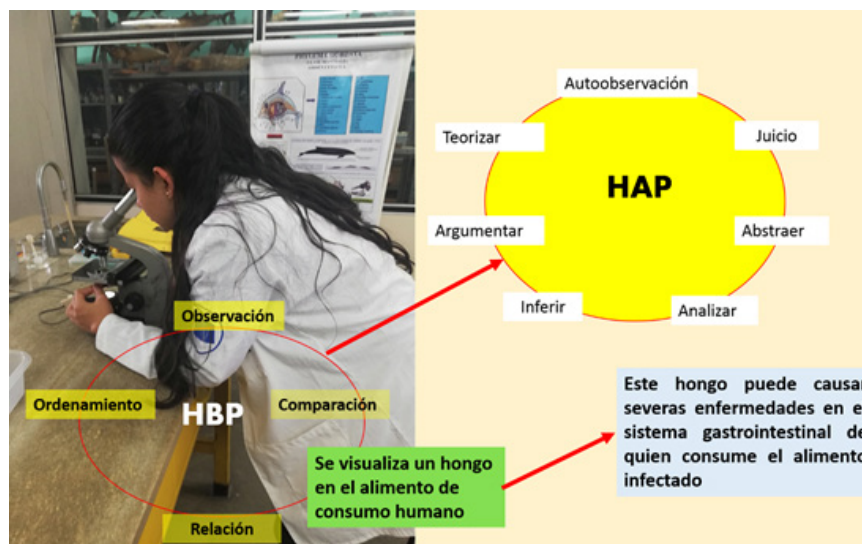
Autoobservación

Teorizar

Juicio

HAP

Argumentar

Abstraer

Inferir

Analizar

Observación

Ordenamiento

HBP

Comparación

Relación

Se visualiza un hongo en el alimento de consumo humano

Este hongo puede causar severas enfermedades en el sistema gastrointestinal de quien consume el alimento infectado